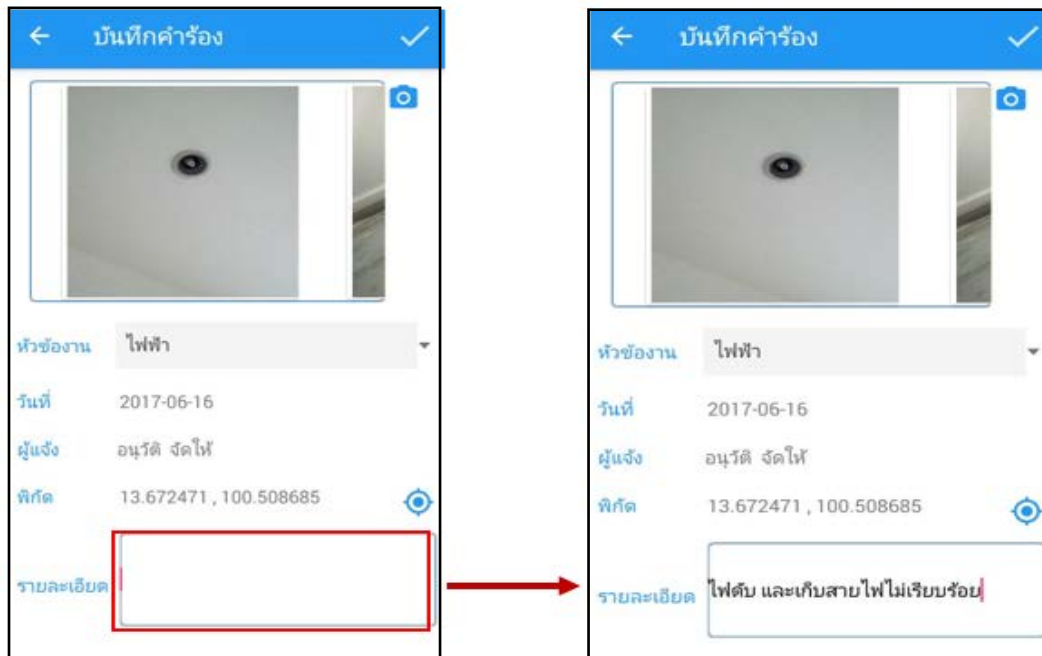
← บันทึกคำร้อง ✓

หัวข้องาน ไฟฟ้า
วันที่ 2017-06-16
ผู้แจ้ง อนุวัติ จัดให้
พิกัด 13.672471 , 100.508685
รายละเอียด

← บันทึกคำร้อง ✓

หัวข้องาน ไฟฟ้า
วันที่ 2017-06-16
ผู้แจ้ง อนุวัติ จัดให้
พิกัด 13.672471 , 100.508685
รายละเอียด ไฟดับ และเก็บสายไฟไม่เรียบร้อย